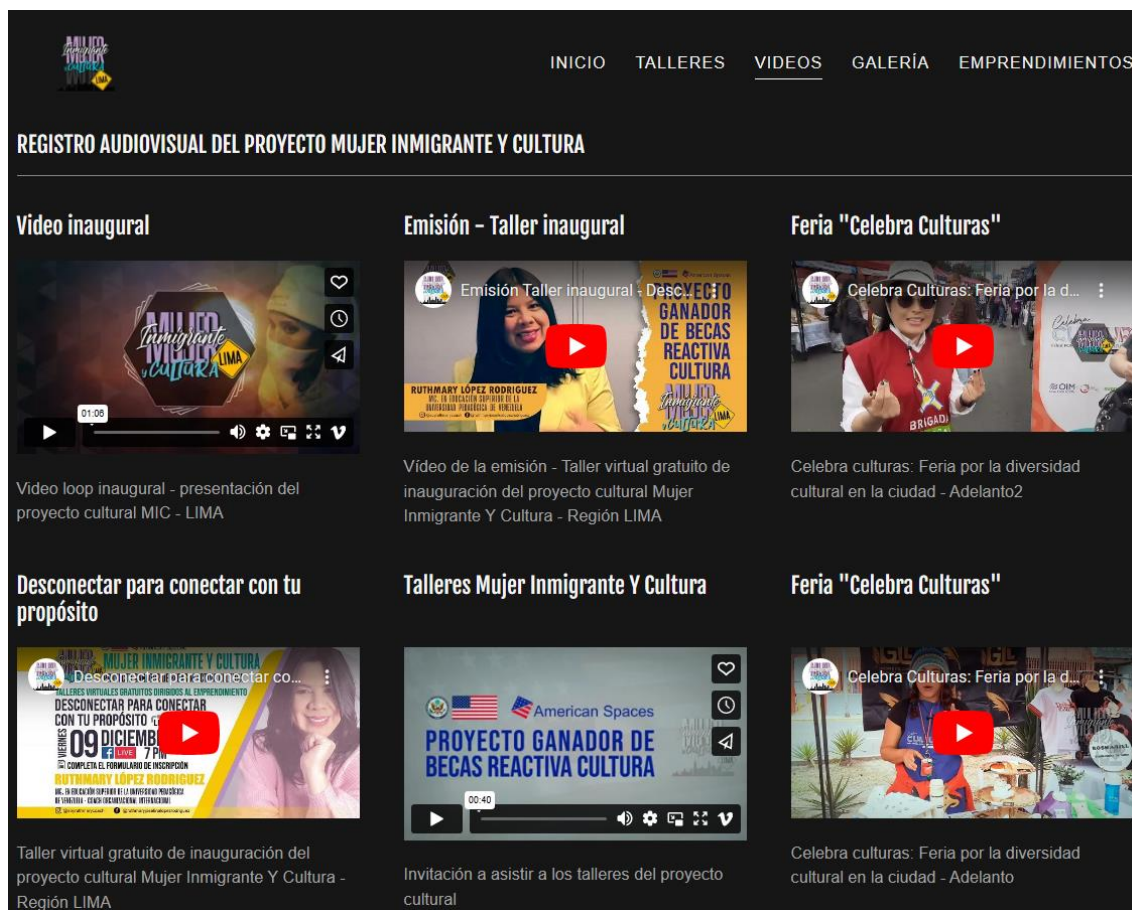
INICIO TALLERES VIDEOS GALERÍA EMPRENDIMIENTOS

REGISTRO AUDIOVISUAL DEL PROYECTO MUJER INMIGRANTE Y CULTURA

Video inaugural

Inmigrante MUJER y CULTURA LIMA

01:06

Video loop inaugural - presentación del proyecto cultural MIC - LIMA

Emisión - Taller inaugural

Emisión Taller inaugural - Desc...

PROYECTO GANADOR DE BECAS REACTIVA CULTURA

RUTHMARY LÓPEZ RODRIGUEZ

Vídeo de la emisión - Taller virtual gratuito de inauguración del proyecto cultural Mujer Inmigrante Y Cultura - Región LIMA

Feria "Celebra Culturas"

Celebra Culturas: Feria por la d...

BRIGADA

Celebra culturas: Feria por la diversidad cultural en la ciudad - Adelanto2

Desconectar para conectar con tu propósito

Desconectar para conectar co...

MUJER INMIGRANTE Y CULTURA

TALLERES VIRTUALES GRATUITOS DIRIGIDOS AL EMPRENDIMIENTO

DESCONECTAR PARA CONECTAR CON TU PROPÓSITO

VIERNES 09 DICIEMBRE 7 PM LIVE

COMPLETA EL FORMULARIO DE INSCRIPCIÓN

RUTHMARY LÓPEZ RODRIGUEZ

Taller virtual gratuito de inauguración del proyecto cultural Mujer Inmigrante Y Cultura - Región LIMA

Talleres Mujer Inmigrante Y Cultura

American Spaces

PROYECTO GANADOR DE BECAS REACTIVA CULTURA

00:40

Invitación a asistir a los talleres del proyecto cultural

Feria "Celebra Culturas"

Celebra Culturas: Feria por la d...

Celebra culturas: Feria por la diversidad cultural en la ciudad - Adelanto